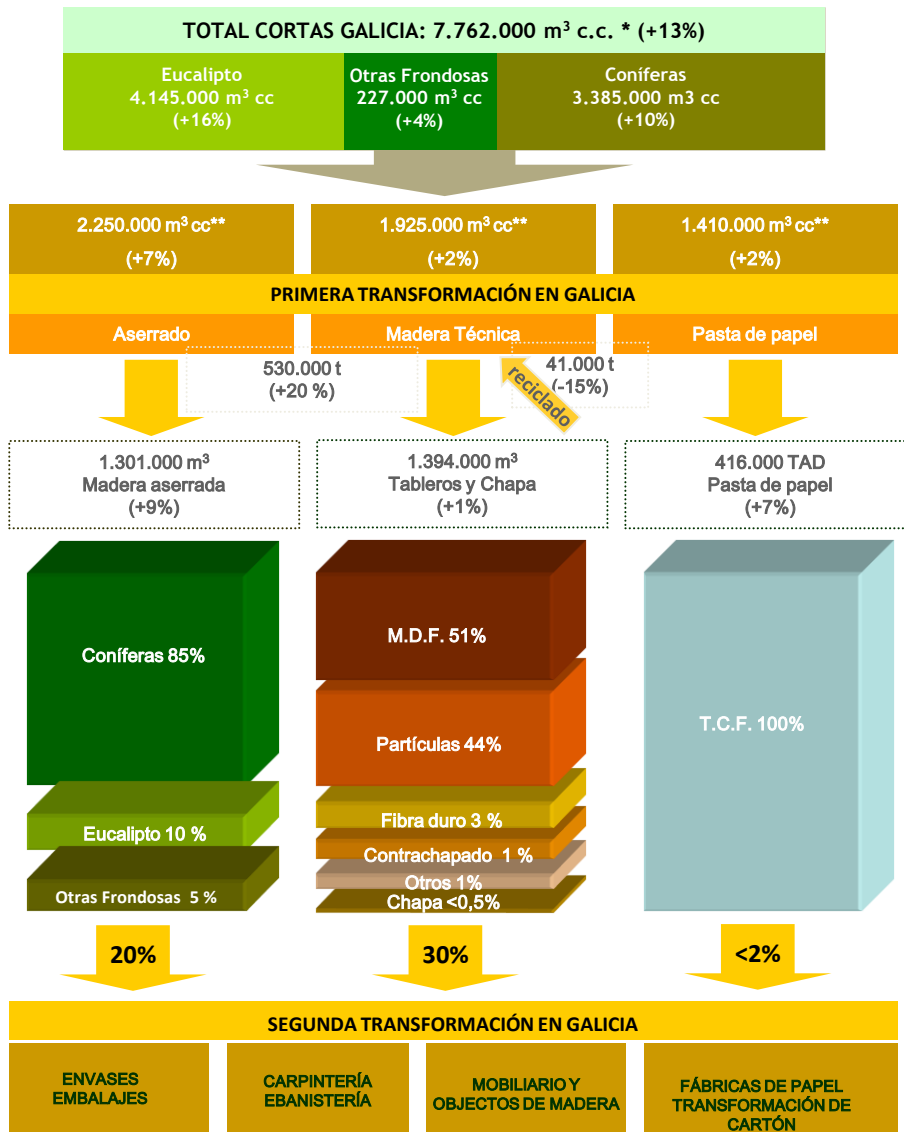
TOTAL CORTAS GALICIA: 7.762.000 m³ c.c. * (+13%)

Eucalipto
4.145.000 m³ cc
(+16%)

Otras Frondosas
227.000 m³ cc
(+4%)

Coníferas
3.385.000 m3 cc
(+10%)

2.250.000 m³ cc**
(+7%)

1.925.000 m³ cc**
(+2%)

1.410.000 m³ cc**
(+2%)

PRIMERA TRANSFORMACIÓN EN GALICIA

Aserrado

Madera Técnica

Pasta de papel

530.000 t
(+20 %)

41.000 t
(-15%)

reciclado

1.301.000 m³
Madera aserrada
(+9%)

1.394.000 m³
Tableros y Chapa
(+1%)

416.000 TAD
Pasta de papel
(+7%)

Coníferas 85%

Eucalipto 10 %

Otras Frondosas 5 %

M.D.F. 51%

Partículas 44%

Fibra duro 3 %

Contrachapado 1 %

Otros 1%

Chapa <0,5%

T.C.F. 100%

20%

30%

<2%

SEGUNDA TRANSFORMACIÓN EN GALICIA

ENVASES
EMBALAJES

CARPINTERÍA
EBANISTERÍA

MOBILIARIO Y
OBJECTOS DE MADERA

FÁBRICAS DE PAPEL
TRANSFORMACIÓN DE
CARTÓN